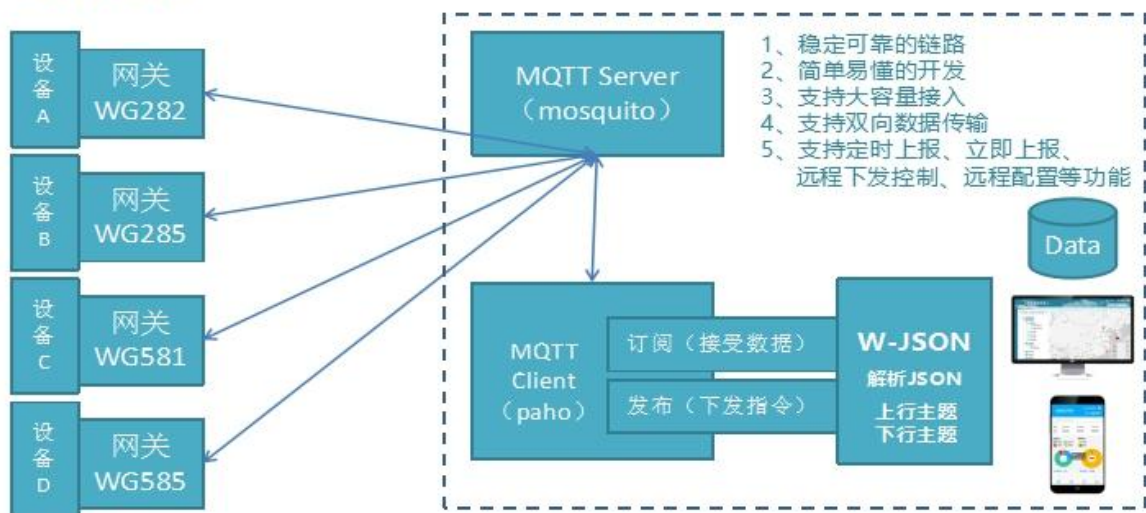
设备A

网关
WG282

设备B

网关
WG285

设备C

网关
WG581

设备D

网关
WG585

MQTT Server
（mosquito）

1、稳定可靠的链路
2、简单易懂的开发
3、支持大容量接入
4、支持双向数据传输
5、支持定时上报、立即上报、远程下发控制、远程配置等功能

Data

MQTT
Client
（paho）

订阅（接受数据）

发布（下发指令）

W-JSON
解析JSON
上行主题
下行主题